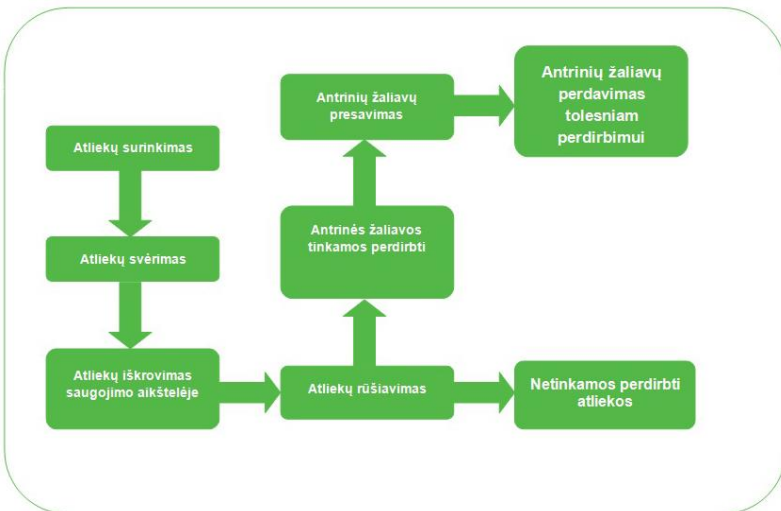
Atliekų surinkimas

Atliekų svėrimas

Atliekų iškrovimas saugojimo aikštelėje

Atliekų rūšiavimas

Netinkamos perdirbti atliekos

Antrinės žaliavos tinkamos perdirbti

Antrinių žaliavų presavimas

Antrinių žaliavų perdavimas tolesniam perdirbimui